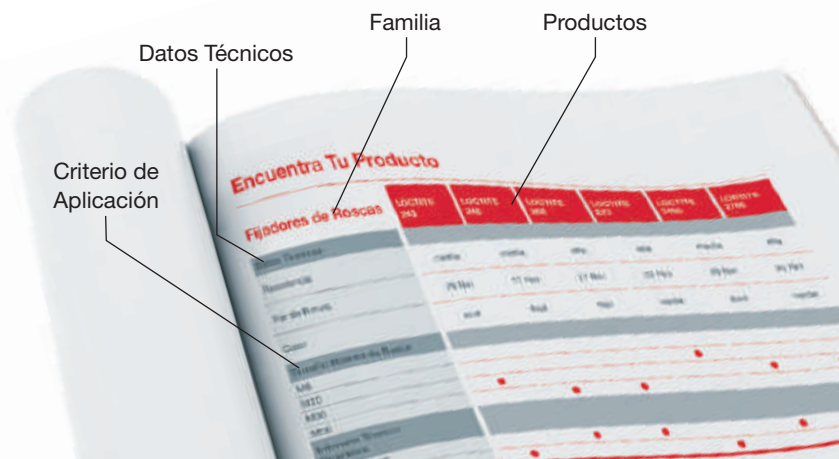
Familia

Productos

Datos Técnicos

Criterio de Aplicación

Encuentra Tu Producto

Fijadores de Roscas

| LOCTITE 243 | LOCTITE 245 | LOCTITE 2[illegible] | LOCTITE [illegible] | LOCTITE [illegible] | LOCTITE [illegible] |
|---|---|---|---|---|---|

Datos Técnicos

Resistencia

Par de Rotura

Color

Tamaño Máximo de Rosca

M6

M20

M36

M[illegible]